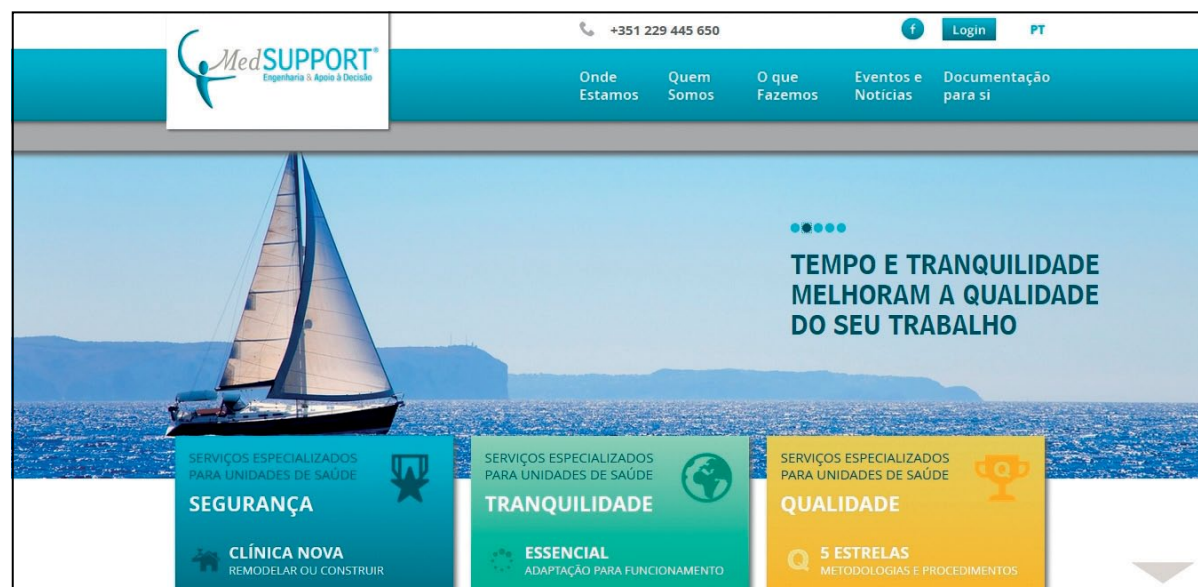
MedSUPPORT®
Engenharia & Apoio à Decisão

+351 229 445 650

f Login PT

Onde Estamos
Quem Somos
O que Fazemos
Eventos e Notícias
Documentação para si

TEMPO E TRANQUILIDADE MELHORAM A QUALIDADE DO SEU TRABALHO

SERVIÇOS ESPECIALIZADOS PARA UNIDADES DE SAÚDE
SEGURANÇA
CLÍNICA NOVA
REMODELAR OU CONSTRUIR

SERVIÇOS ESPECIALIZADOS PARA UNIDADES DE SAÚDE
TRANQUILIDADE
ESSENCIAL
ADAPTAÇÃO PARA FUNCIONAMENTO

SERVIÇOS ESPECIALIZADOS PARA UNIDADES DE SAÚDE
QUALIDADE
Q
5 ESTRELAS
METODOLOGIAS E PROCEDIMENTOS